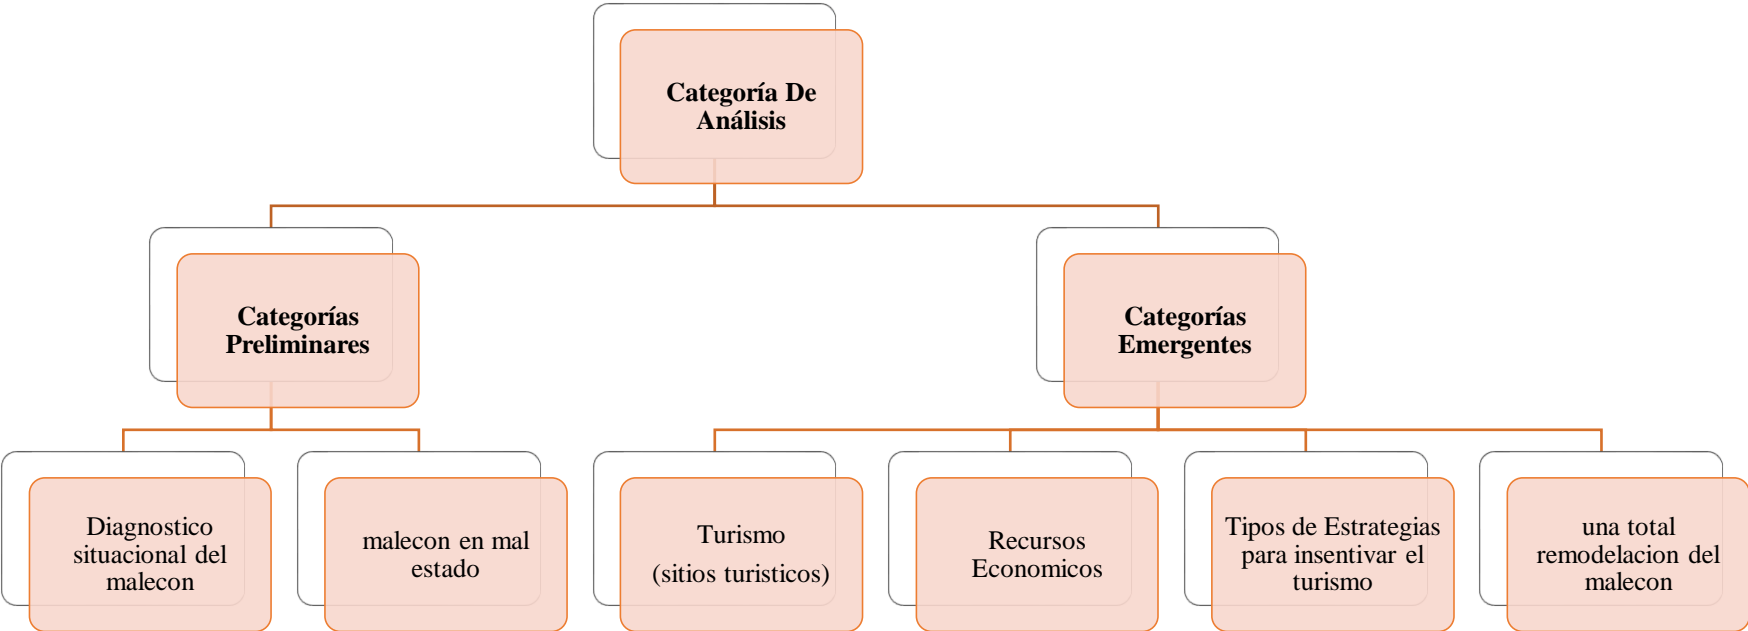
Categoría De Análisis

Categorías Preliminares

Categorías Emergentes

Diagnostico situacional del malecon

malecon en mal estado

Turismo

(sitios turisticos)

Recursos Economicos

Tipos de Estrategias para insentivar el turismo

una total remodelacion del malecon